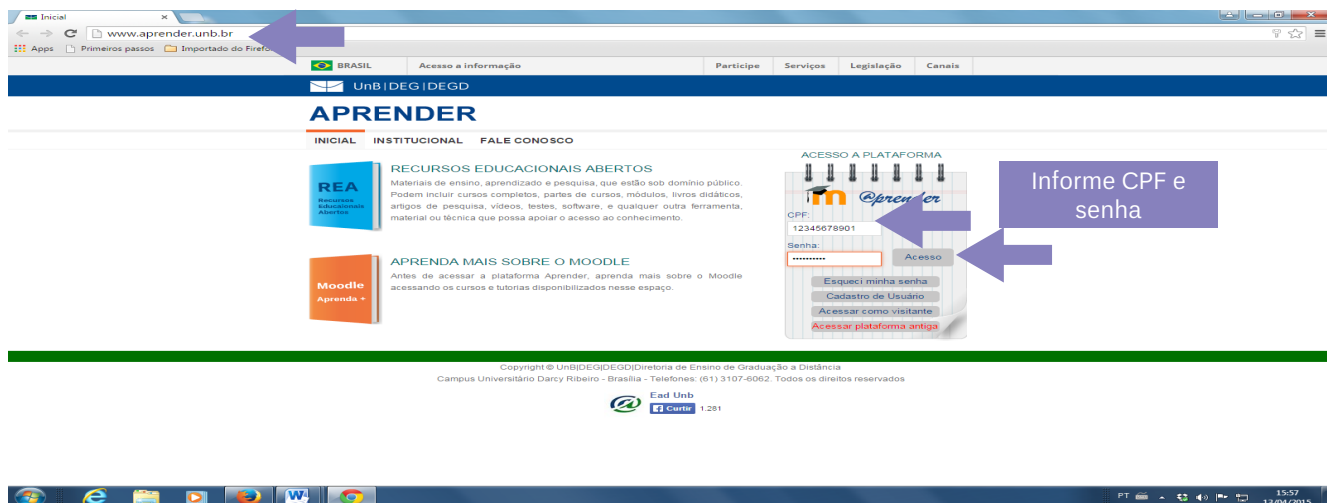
Inicial ×

www.aprender.unb.br

Apps Primeiros passos Importado do Firef

BRASIL Acesso a informação Participe Serviços Legislação Canais

UnB|DEG|DEGD

APRENDER

INICIAL INSTITUCIONAL FALE CONOSCO

REA Recursos Educacionais Abertos

RECURSOS EDUCACIONAIS ABERTOS

Materiais de ensino, aprendizado e pesquisa, que estão sob domínio público. Podem incluir cursos completos, partes de cursos, módulos, livros didáticos, artigos de pesquisa, vídeos, testes, software, e qualquer outra ferramenta, material ou técnica que possa apoiar o acesso ao conhecimento.

Moodle Aprenda +

APRENDA MAIS SOBRE O MOODLE

Antes de acessar a plataforma Aprender, aprenda mais sobre o Moodle acessando os cursos e tutorias disponibilizados nesse espaço.

ACESSO A PLATAFORMA

m @prender

CPF:

12345678901

Senha:

••••••••••• Acesso

Informe CPF e senha

Esqueci minha senha

Cadastro de Usuário

Acessar como visitante

Acessar plataforma antiga

Copyright © UnB|DEG|DEGD|Diretoria de Ensino de Graduação a Distância

Campus Universitário Darcy Ribeiro - Brasília - Telefones: (61) 3107-6062. Todos os direitos reservados

Ead Unb

Curtir 1.281

PT 15:57 13/04/2015